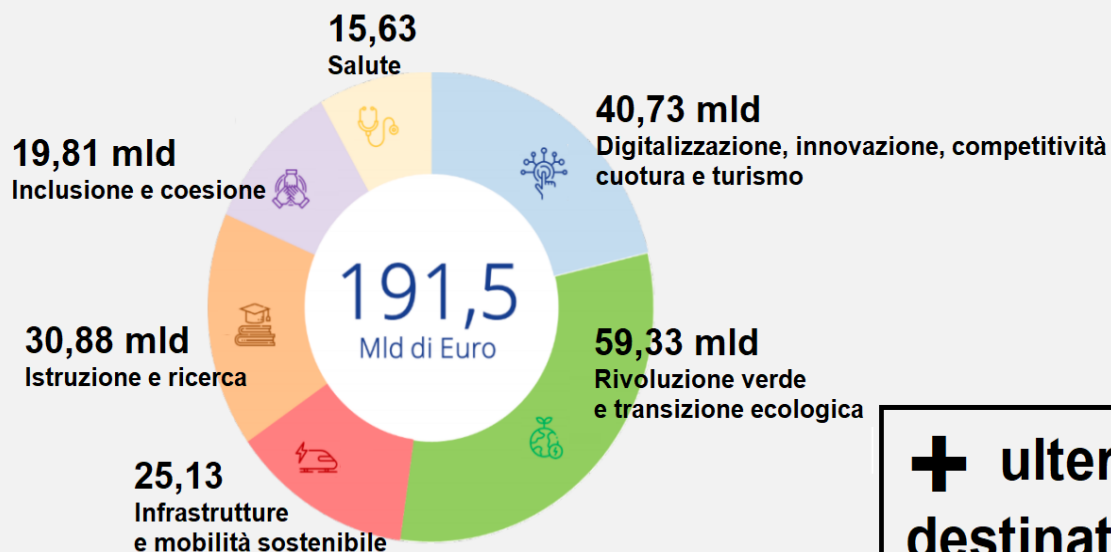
15,63
Salute

40,73 mld
Digitalizzazione, innovazione, competitività
cuotura e turismo

19,81 mld
Inclusione e coesione

191,5
Mld di Euro

30,88 mld
Istruzione e ricerca

59,33 mld
Rivoluzione verde
e transizione ecologica

25,13
Infrastrutture
e mobilità sostenibile

+ ulter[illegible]
destinat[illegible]